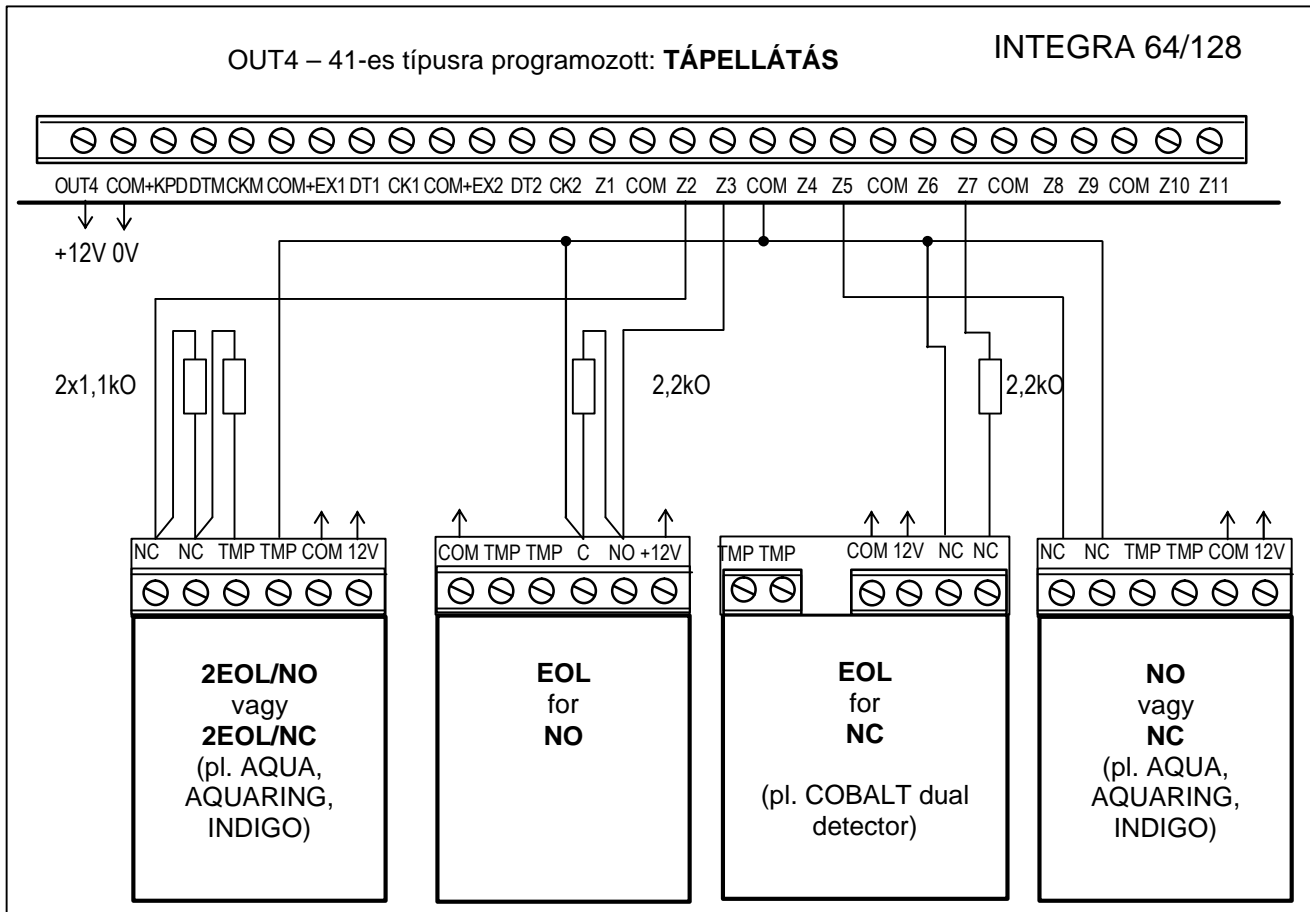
OUT4 – 41-es típusra programozott: **TÁPELLÁTÁS**

INTEGRA 64/128

OUT4 COM+KPD DTM CKM COM+EX1 DT1 CK1 COM+EX2 DT2 CK2 Z1 COM Z2 Z3 COM Z4 Z5 COM Z6 Z7 COM Z8 Z9 COM Z10 Z11

+12V 0V

2x1,1kO

2,2kO

2,2kO

NC NC TMP TMP COM 12V

COM TMP TMP C NO +12V

TMP TMP

COM 12V NC NC

NC NC TMP TMP COM 12V

**2EOL/NO** vagy **2EOL/NC** (pl. AQUA, AQUARING, INDIGO)

**EOL** for **NO**

**EOL** for **NC** (pl. COBALT dual detector)

**NO** vagy **NC** (pl. AQUA, AQUARING, INDIGO)